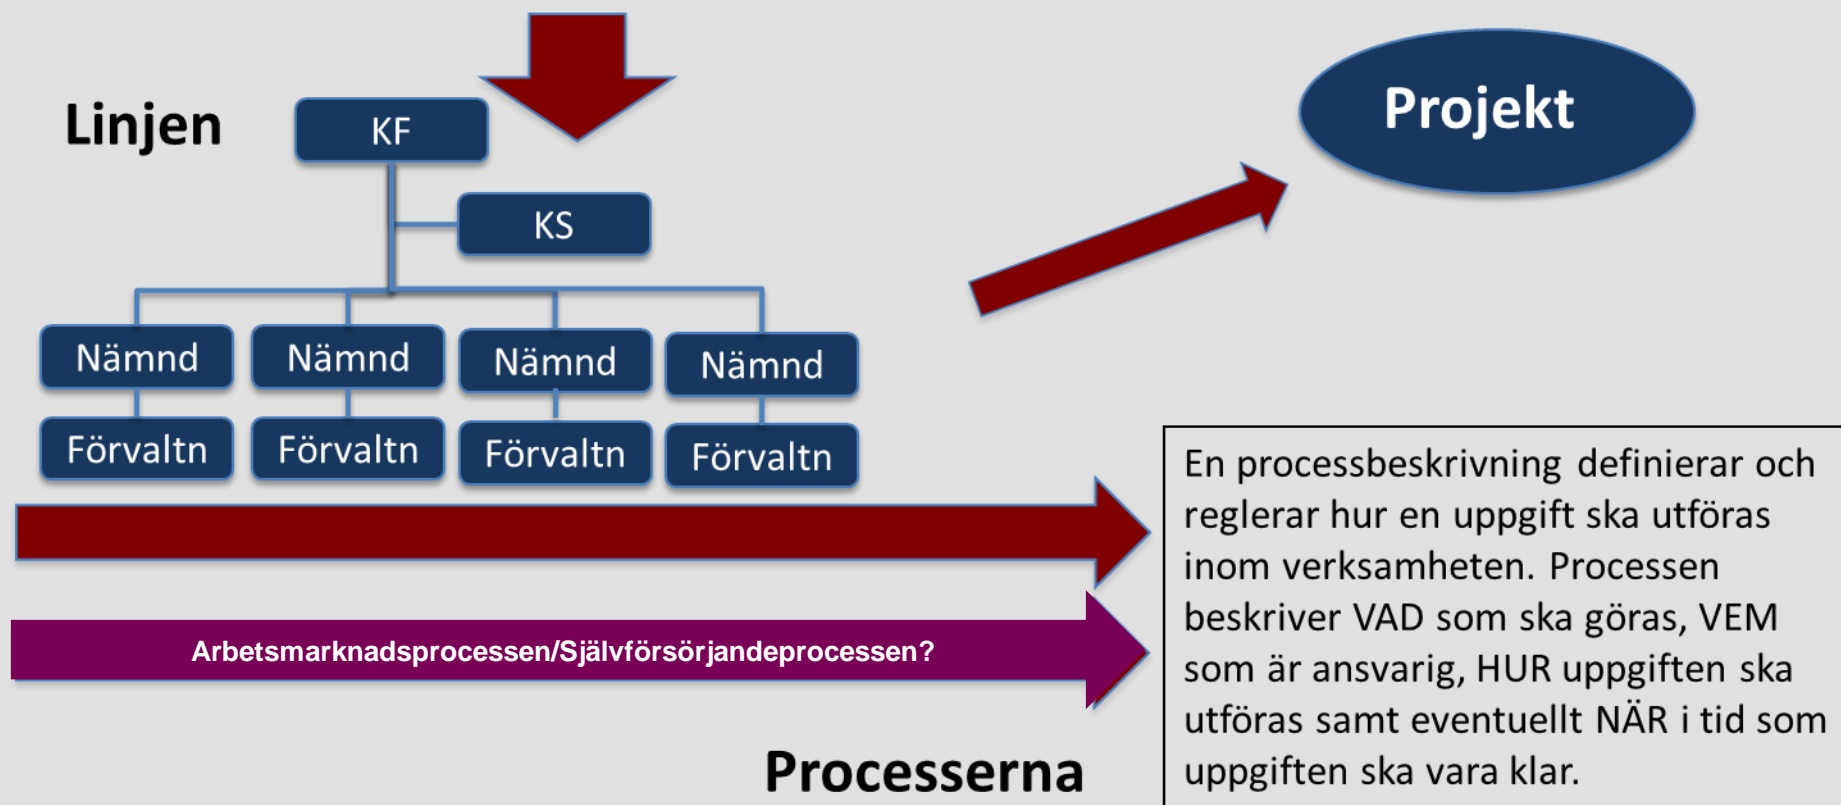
Linjen

KF

KS

Nämnd

Nämnd

Nämnd

Nämnd

Förvaltn

Förvaltn

Förvaltn

Förvaltn

Projekt

Arbetsmarknadsprocessen/Självförsörjandeprocessen?

Processerna

En processbeskrivning definierar och reglerar hur en uppgift ska utföras inom verksamheten. Processen beskriver VAD som ska göras, VEM som är ansvarig, HUR uppgiften ska utföras samt eventuellt NÄR i tid som uppgiften ska vara klar.